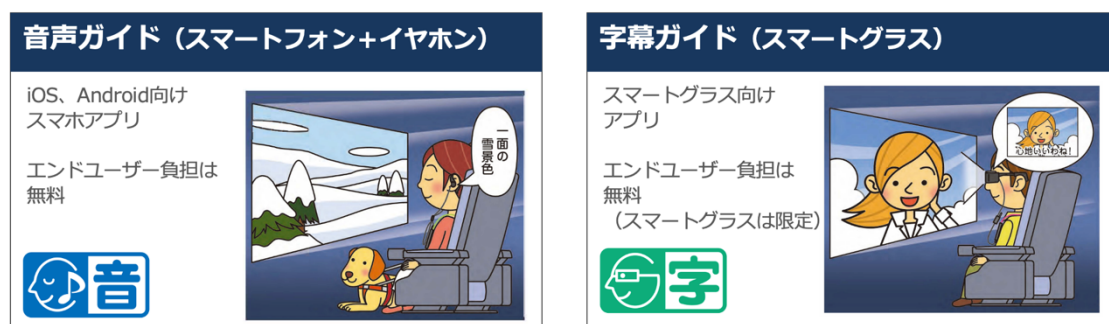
音声ガイド（スマートフォン+イヤホン）

iOS、Android向け
スマホアプリ

エンドユーザー負担は
無料

一面の雪景色

音

字幕ガイド（スマートグラス）

スマートグラス向け
アプリ

エンドユーザー負担は
無料
（スマートグラスは限定）

心地いいわね！

字